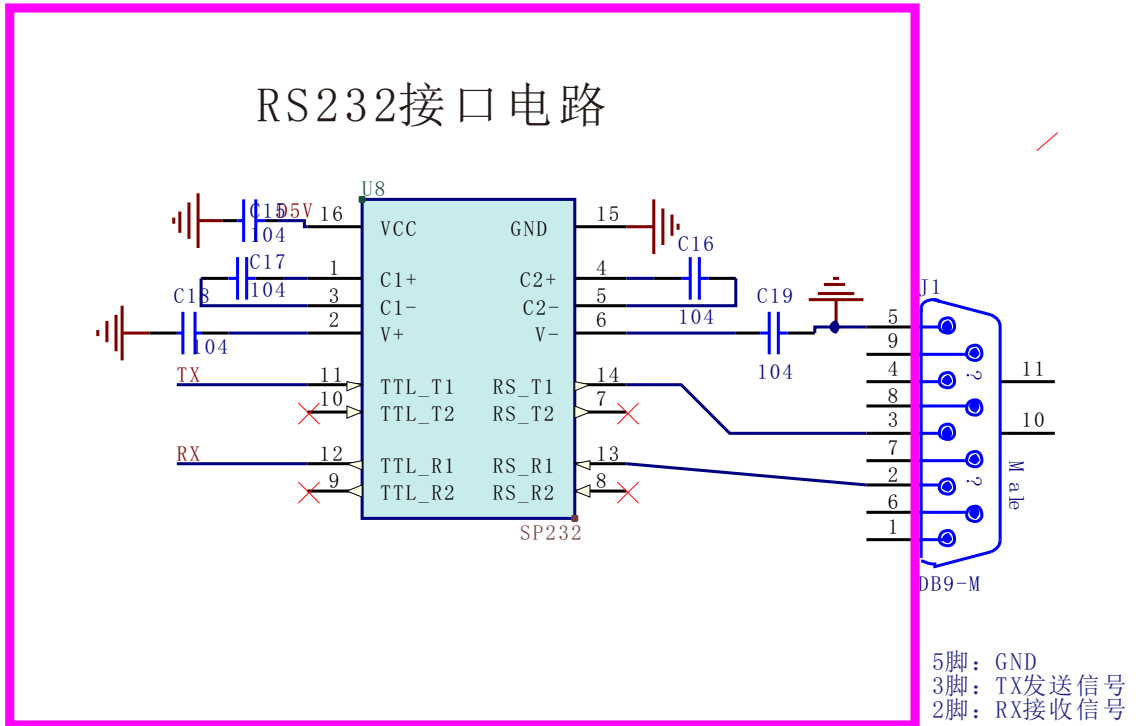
RS232接口电路

U8

C15 +5V 104 16 VCC GND 15

C17 104 1 C1+ C2+ 4 C16 104

3 C1- C2- 5

C18 104 2 V+ V- 6 C19 104

TX 11 TTL_T1 RS_T1 14

10 TTL_T2 RS_T2 7

RX 12 TTL_R1 RS_R1 13

9 TTL_R2 RS_R2 8

SP232

J1

5
9
4
8
3
7
2
6
1

11
10

Male

DB9-M

5脚：GND
3脚：TX发送信号
2脚：RX接收信号